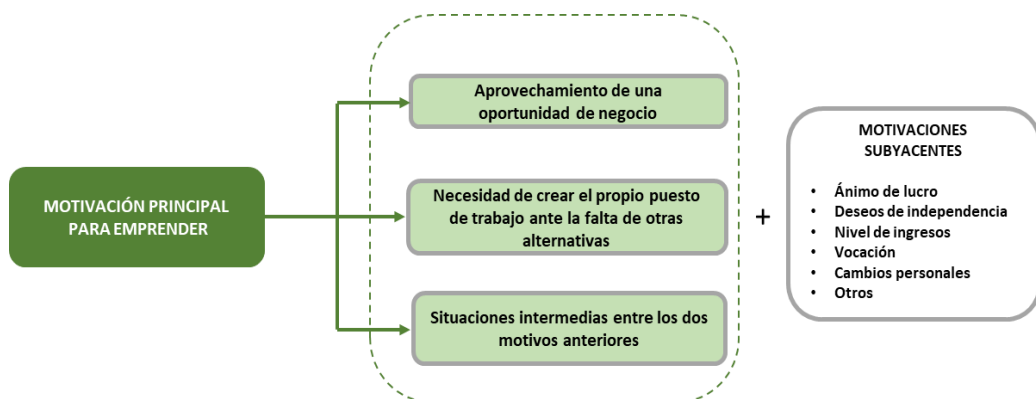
MOTIVACIÓN PRINCIPAL PARA EMPRENDER

Aprovechamiento de una oportunidad de negocio

Necesidad de crear el propio puesto de trabajo ante la falta de otras alternativas

Situaciones intermedias entre los dos motivos anteriores

+

MOTIVACIONES SUBYACENTES

- Ánimo de lucro
- Deseos de independencia
- Nivel de ingresos
- Vocación
- Cambios personales
- Otros